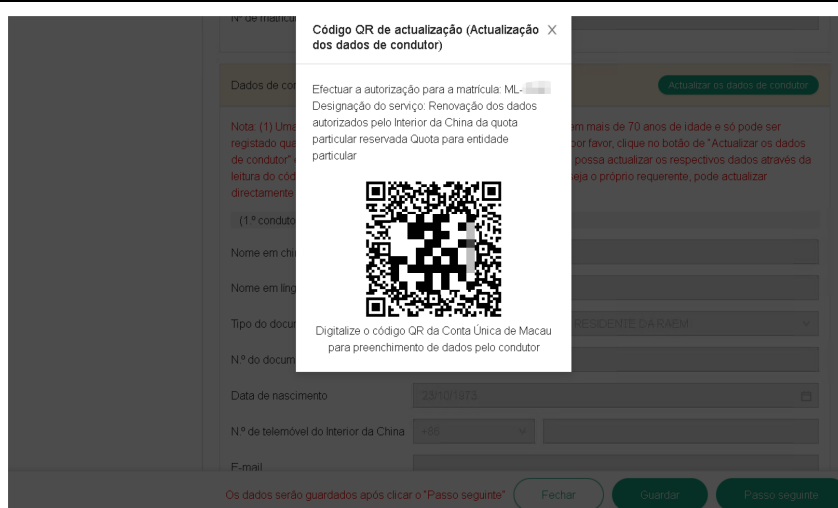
N.º de matrícul

Código QR de actualização (Actualização dos dados de condutor)

X

Efectuar a autorização para a matrícula: ML-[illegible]
Designação do serviço: Renovação dos dados autorizados pelo Interior da China da quota particular reservada Quota para entidade particular

Digitalize o código QR da Conta Única de Macau para preenchimento de dados pelo condutor

Dados de con

Actualizar os dados de condutor

Nota: (1) Uma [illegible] em mais de 70 anos de idade e só pode ser registado qua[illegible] por favor, clique no botão de "Actualizar os dados de condutor" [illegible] possa actualizar os respectivos dados através da leitura do cód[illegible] seja o próprio requerente, pode actualizar directamente

(1.º conduto

Nome em chi

Nome em líng

Tipo do docum

RESIDENTE DA RAEM

N.º do docum

Data de nascimento

23/10/1973

N.º de telemóvel do Interior da China

+86

E-mail

Os dados serão guardados após clicar o "Passo seguinte"

Fechar

Guardar

Passo seguinte